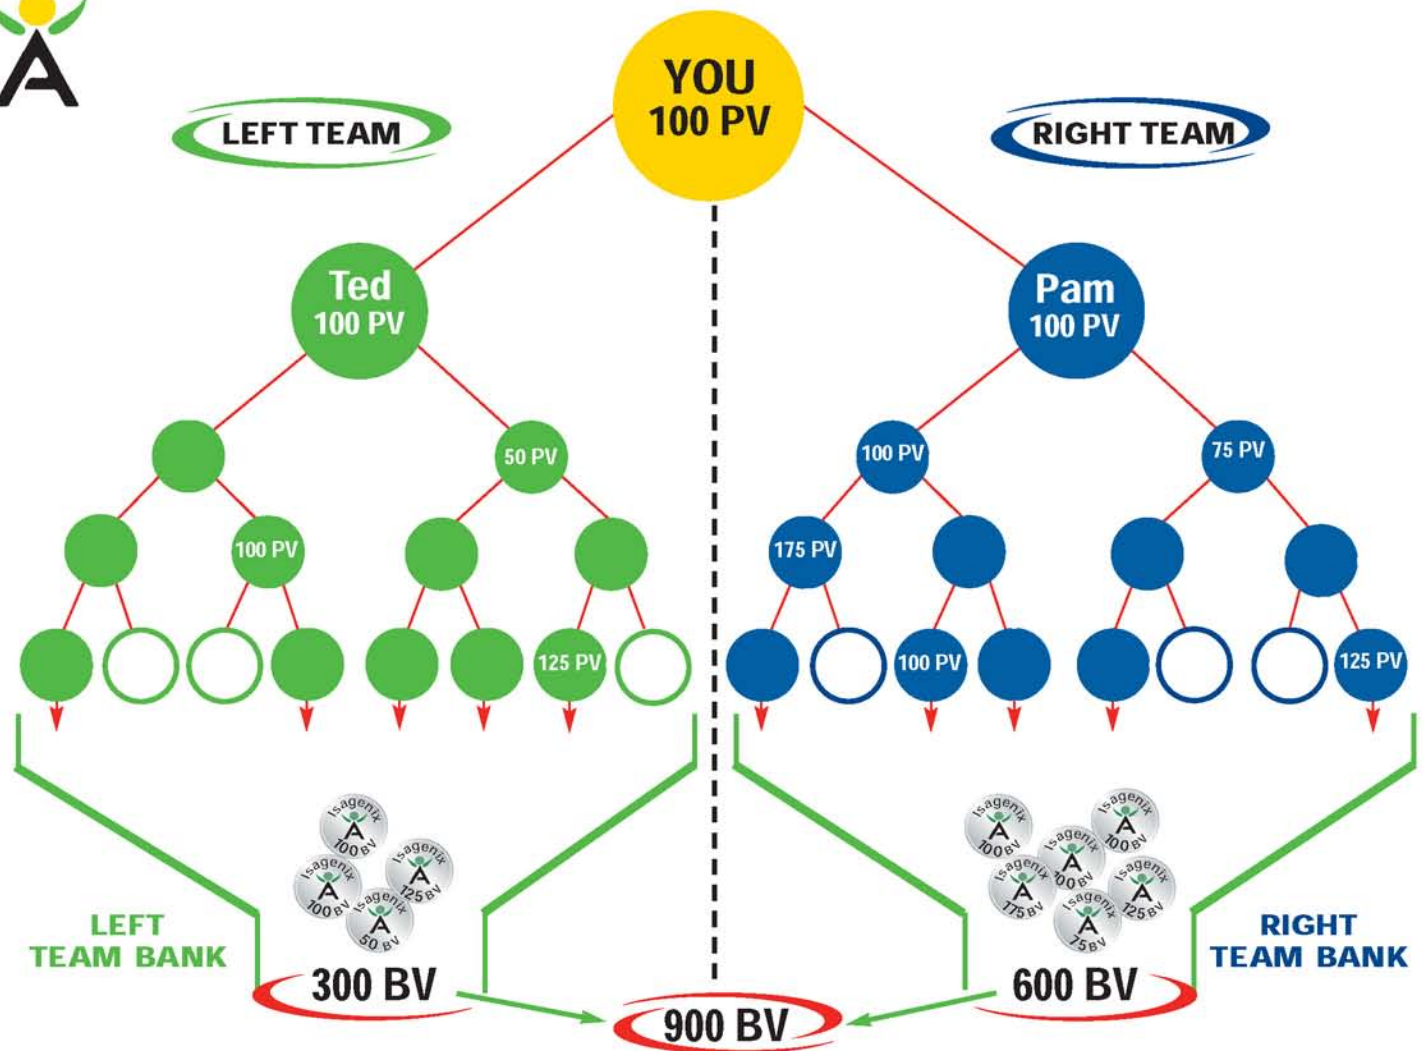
YOU
100 PV

LEFT TEAM

RIGHT TEAM

Ted
100 PV

Pam
100 PV

50 PV

100 PV

75 PV

100 PV

175 PV

125 PV

100 PV

125 PV

Isagenix
100 BV

Isagenix
125 BV

Isagenix
100 BV

Isagenix
50 BV

Isagenix
100 BV

Isagenix
100 BV

Isagenix
100 BV

Isagenix
175 BV

Isagenix
125 BV

Isagenix
75 BV

LEFT
TEAM BANK

300 BV

RIGHT
TEAM BANK

600 BV

900 BV